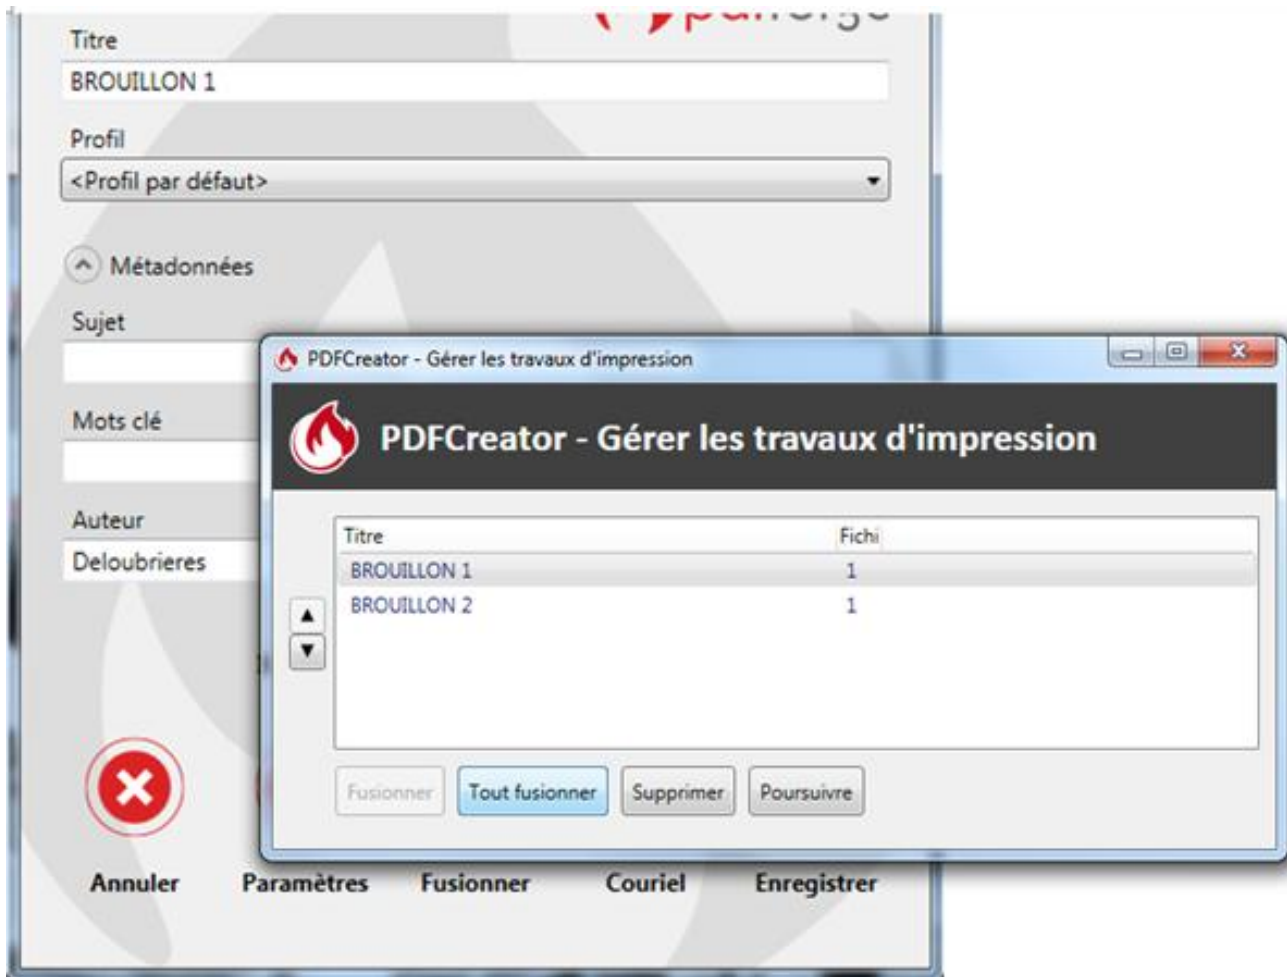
Titre
BROUILLON 1
Profil
<Profil par défaut>
Métadonnées
Sujet
Mots clé
Auteur
Deloubrieres

PDFCreator - Gérer les travaux d'impression
PDFCreator - Gérer les travaux d'impression

| Titre | Fichi |
|---|---|
| BROUILLON 1 | 1 |
| BROUILLON 2 | 1 |

Fusionner
Tout fusionner
Supprimer
Poursuivre

Annuler
Paramètres
Fusionner
Couriel
Enregistrer